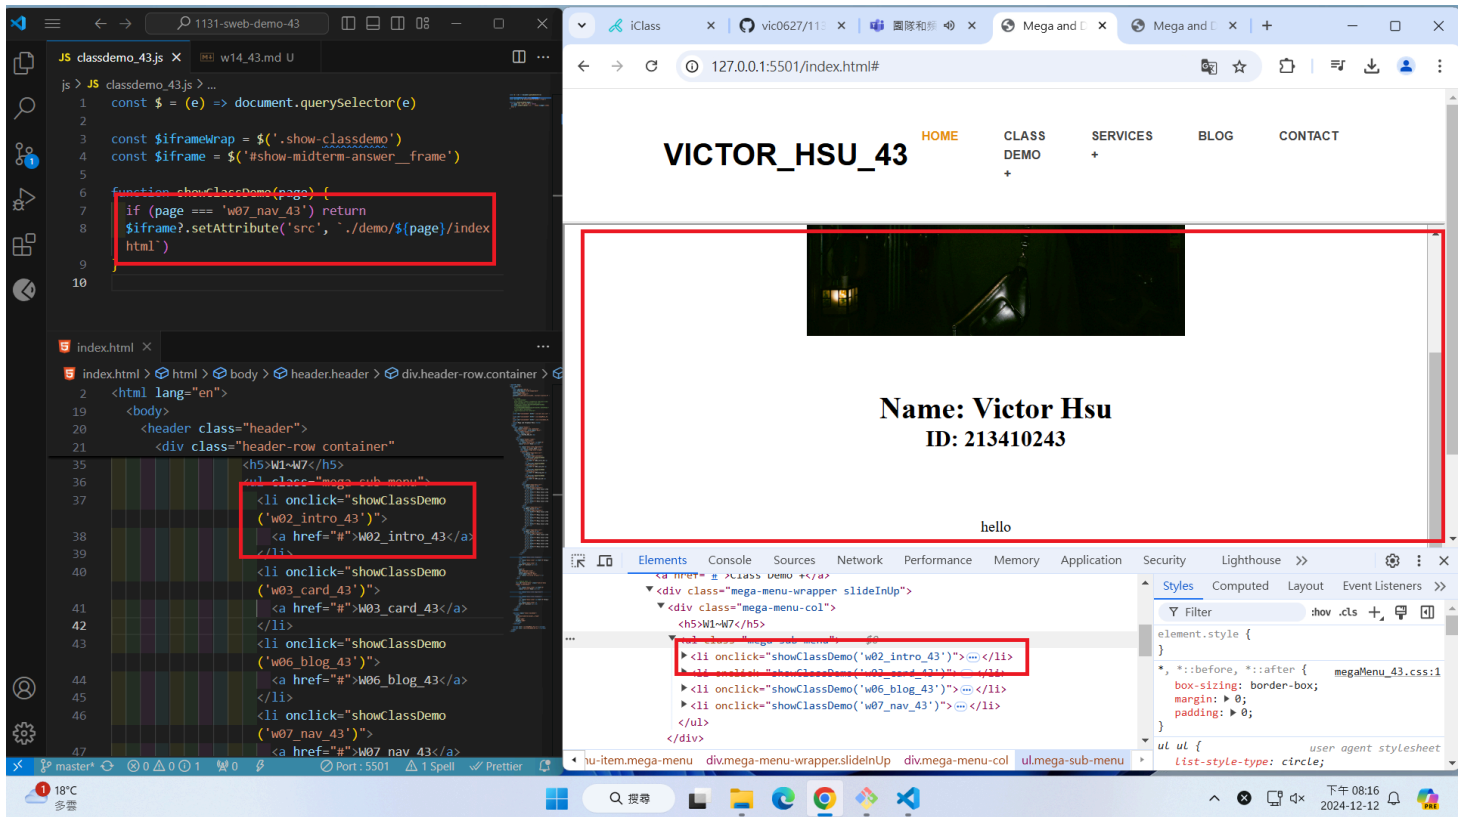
1131-sweb-demo-43

JS classdemo_43.js ×   w14_43.md U

js > JS classdemo_43.js > ...
1 const $ = (e) => document.querySelector(e)
2
3 const $iframeWrap = $('.show-classdemo')
4 const $iframe = $('#show-midterm-answer__frame')
5
6 function showClassDemo(page) {
7 if (page === 'w07_nav_43') return
8 $iframe?.setAttribute('src', `./demo/${page}/index html`)
9 }
10

index.html ×

index.html > html > body > header.header > div.header-row.container >
2 <html lang="en">
19 <body>
20 <header class="header">
21 <div class="header-row container"
35 <h5>W1~W7</h5>
36 <ul class="mega-sub-menu">
37 <li onclick="showClassDemo('w02_intro_43')">
38 <a href="#">W02_intro_43</a>
39 </li>
40 <li onclick="showClassDemo('w03_card_43')">
41 <a href="#">W03_card_43</a>
42 </li>
43 <li onclick="showClassDemo('w06_blog_43')">
44 <a href="#">W06_blog_43</a>
45 </li>
46 <li onclick="showClassDemo('w07_nav_43')">
47 <a href="#">W07_nav_43</a>

master* ⊗0 ⚠0 ⓘ1 ⑂0 Port : 5501 ⚠ 1 Spell Prettier

iClass × vic0627/11 × 國際和 × Mega and × Mega and ×
127.0.0.1:5501/index.html#

VICTOR_HSU_43
HOME
CLASS DEMO +
SERVICES +
BLOG
CONTACT

Name: Victor Hsu
ID: 213410243

hello

Elements Console Sources Network Performance Memory Application Security Lighthouse >>
<a href="#">Class Demo +</a>
<div class="mega-menu-wrapper slideInUp">
<div class="mega-menu-col">
<h5>W1~W7</h5>
<ul class="mega-sub-menu"> == $0
<li onclick="showClassDemo('w02_intro_43')"> ··· </li>
<li onclick="showClassDemo('w03_card_43')"> ··· </li>
<li onclick="showClassDemo('w06_blog_43')"> ··· </li>
<li onclick="showClassDemo('w07_nav_43')"> ··· </li>
</ul>
</div>

Styles Computed Layout Event Listeners >>
Filter :hov .cls
element.style {
}
*, *::before, *::after { megaMenu_43.css:1
box-sizing: border-box;
margin: ▶ 0;
padding: ▶ 0;
}
ul ul { user agent stylesheet
list-style-type: circle;

nu-item.mega-menu div.mega-menu-wrapper.slideInUp div.mega-menu-col ul.mega-sub-menu

18°C 多雲
搜尋
下午 08:16 2024-12-12